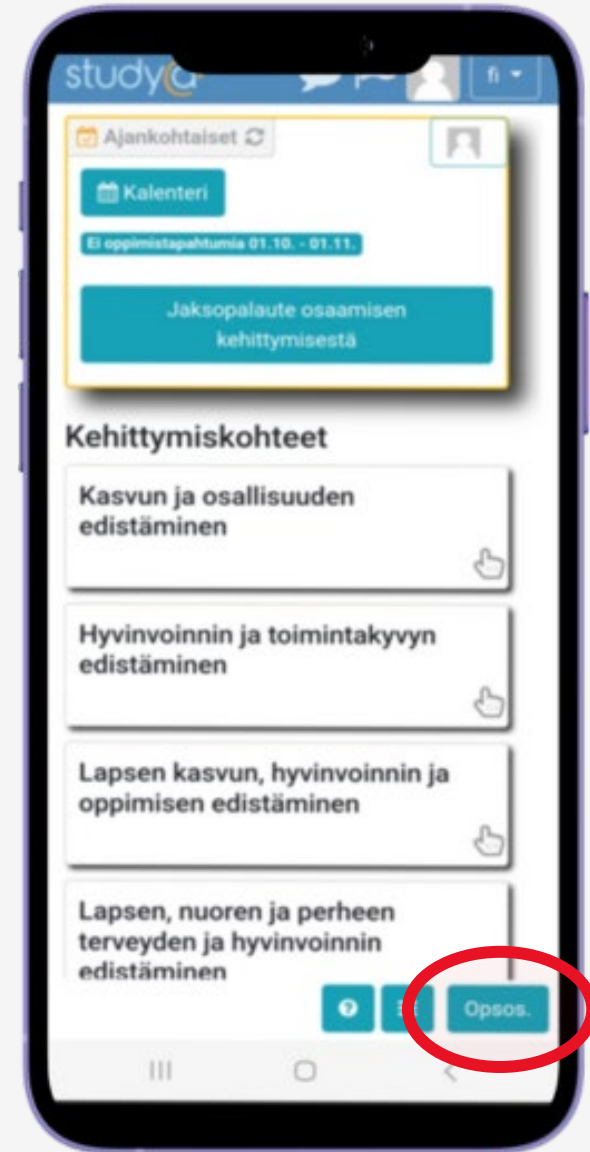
studyo

fi

Ajankohtaiset

Kalenteri

Ei oppimistapahtumia 01.10. - 01.11.

Jaksopalaute osaamisen kehittymisestä

Kehittymiskohteet

Kasvun ja osallisuuden edistäminen

Hyvinvoinnin ja toimintakyvyn edistäminen

Lapsen kasvun, hyvinvoinnin ja oppimisen edistäminen

Lapsen, nuoren ja perheen terveyden ja hyvinvoinnin edistäminen

?

Opsos.